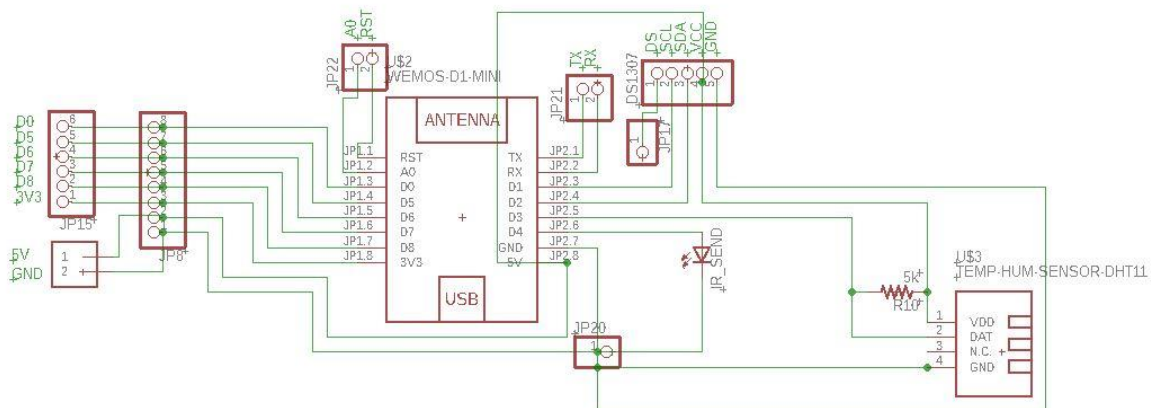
A0
RST
JP22
U$2
WEMOS-D1-MINI
TX
RX
JP21
DS
SCL
SDA
VCC
GND
DS1307
JP17
D0
D5
D6
D7
D8
3V3
JP15
JP8
ANTENNA
JP1.1
JP1.2
JP1.3
JP1.4
JP1.5
JP1.6
JP1.7
JP1.8
RST
A0
D0
D5
D6
D7
D8
3V3
TX
RX
D1
D2
D3
D4
GND
5V
JP2.1
JP2.2
JP2.3
JP2.4
JP2.5
JP2.6
JP2.7
JP2.8
IR_SEND
5V
GND
USB
5k
R10
U$3
TEMP-HUM-SENSOR-DHT11
VDD
DAT
N.C.
GND
JP20